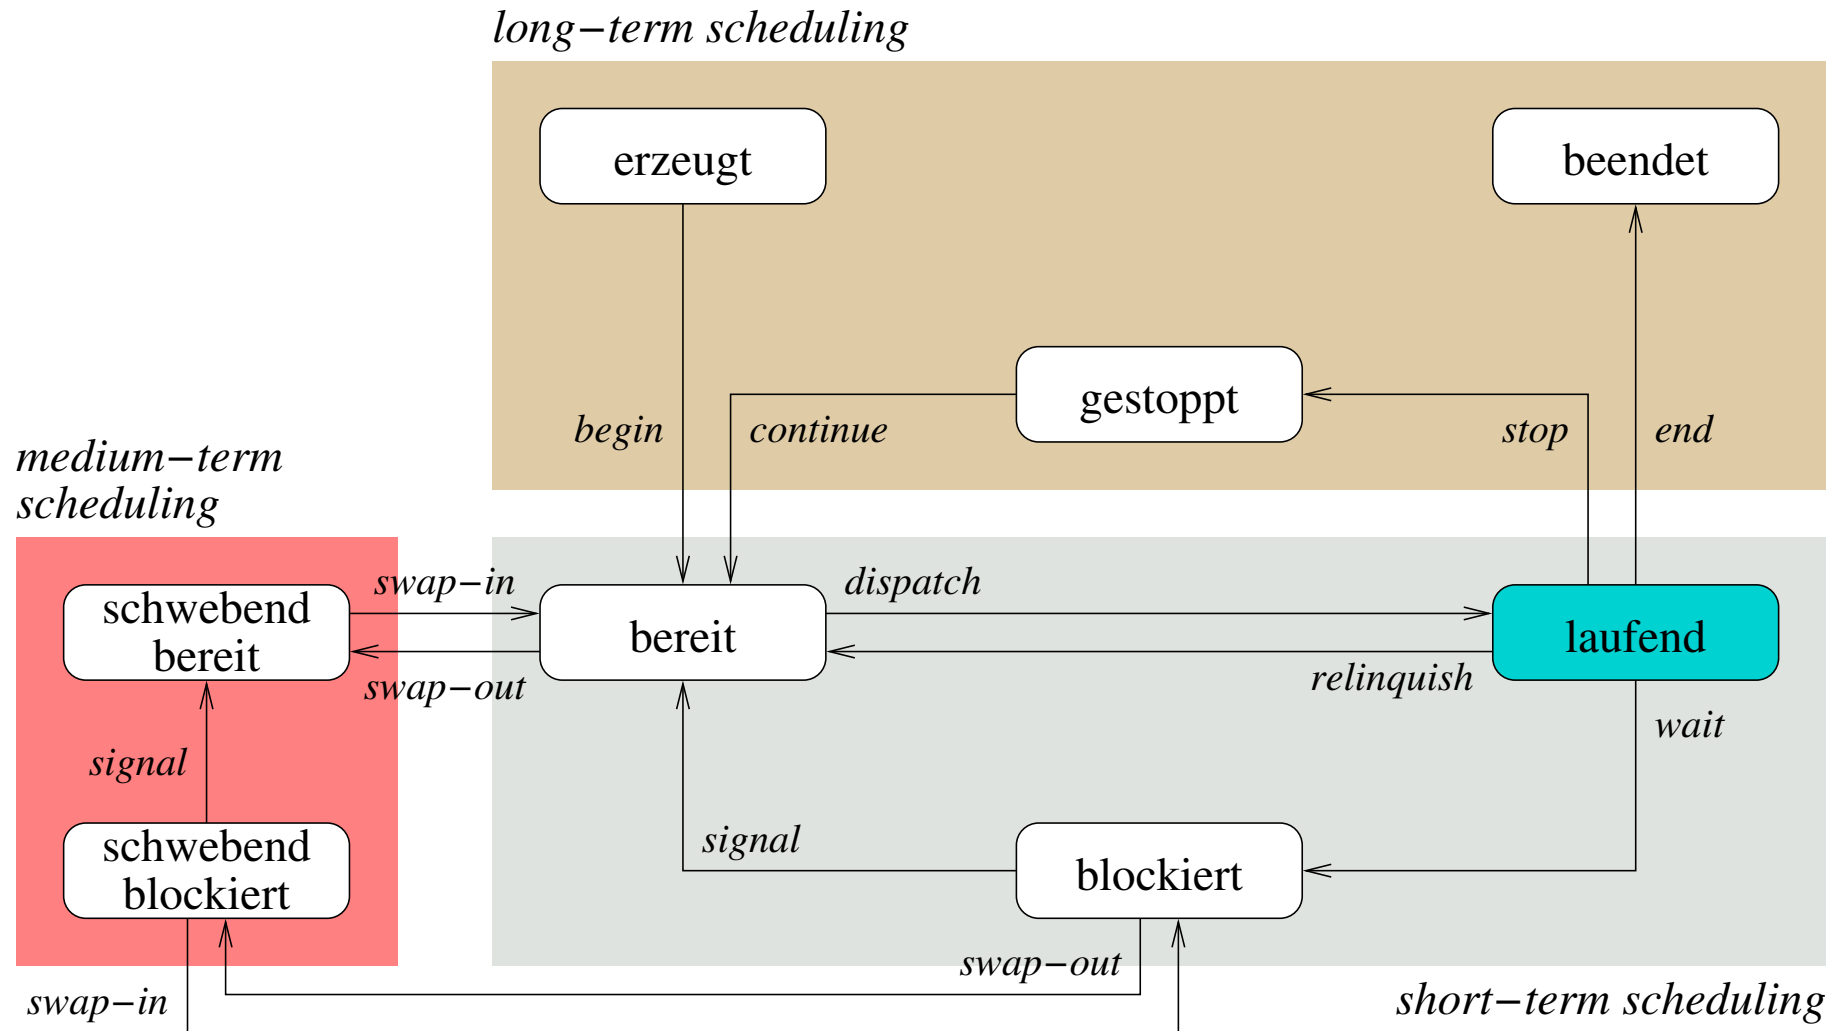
long−term scheduling

erzeugt

beendet

gestoppt

begin

continue

stop

end

medium−term scheduling

schwebend bereit

swap−in

bereit

dispatch

laufend

swap−out

relinquish

wait

signal

signal

schwebend blockiert

blockiert

swap−out

swap−in

short−term scheduling